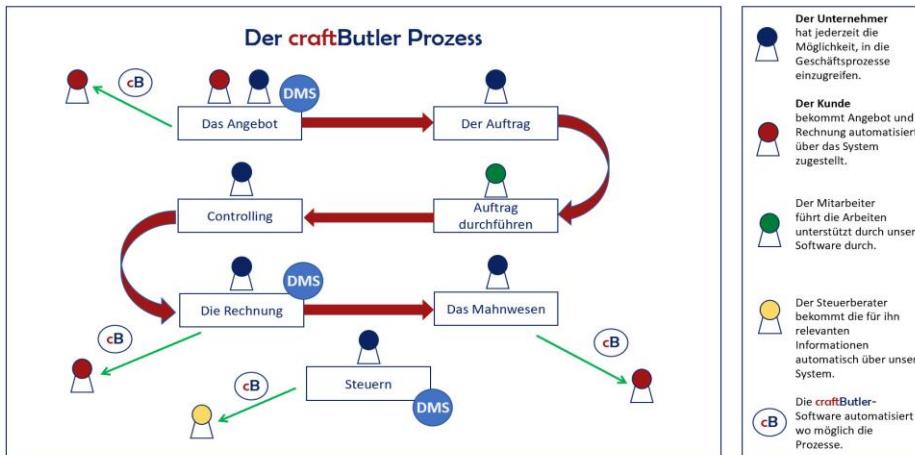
Der craftButler Prozess

cB

DMS

Das Angebot

Der Auftrag

Controlling

Auftrag durchführen

DMS

Die Rechnung

Das Mahnwesen

cB

cB

Steuern

cB

DMS

Der Unternehmer hat jederzeit die Möglichkeit, in die Geschäftsprozesse einzugreifen.

Der Kunde bekommt Angebot und Rechnung automatisiert über das System zugestellt.

Der Mitarbeiter führt die Arbeiten unterstützt durch unser Software durch.

Der Steuerberater bekommt die für ihn relevanten Informationen automatisch über unser System.

cB Die craftButler-Software automatisiert wo möglich die Prozesse.